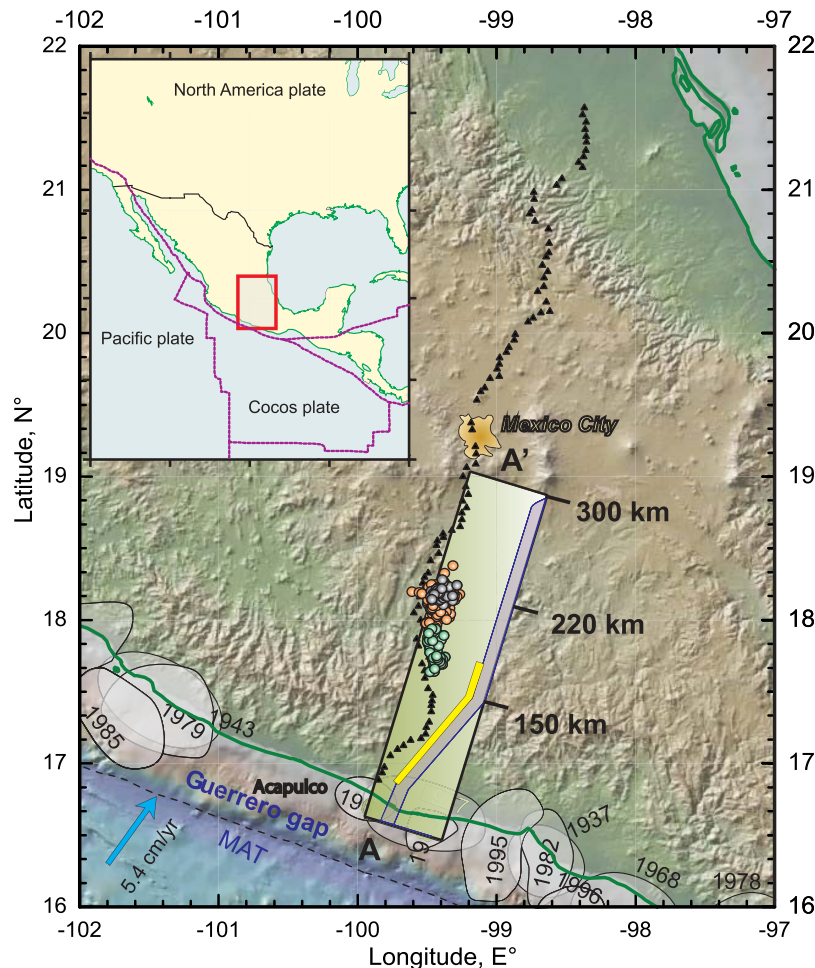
-102 -101 -100 -99 -98 -97

22 21 20 19 18 17 16

North America plate

Pacific plate

Cocos plate

Mexico City

A'

300 km

220 km

150 km

1985

1979

1943

Acapulco

19

Guerrero gap

MAT

5.4 cm/yr

A

19

1995

1982

1937

1996

1968

1978

Latitude, N°

Longitude, E°